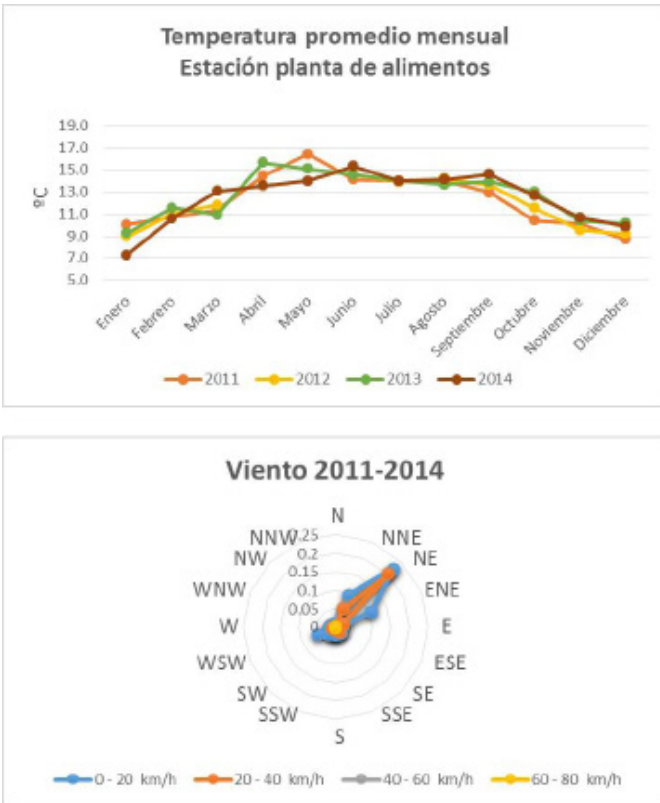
Temperatura promedio mensual
Estación planta de alimentos

19.0
17.0
15.0
13.0
11.0
9.0
7.0
5.0

ºC

Enero
Febrero
Marzo
Abril
Mayo
Junio
Julio
Agosto
Septiembre
Octubre
Noviembre
Diciembre

2011
2012
2013
2014

Viento 2011-2014

N
NNE
NE
ENE
E
ESE
SE
SSE
S
SSW
SW
WSW
W
WNW
NW
NNW

0.25
0.2
0.15
0.1
0.05
0

0 - 20 km/h
20 - 40 km/h
40 - 60 km/h
60 - 80 km/h